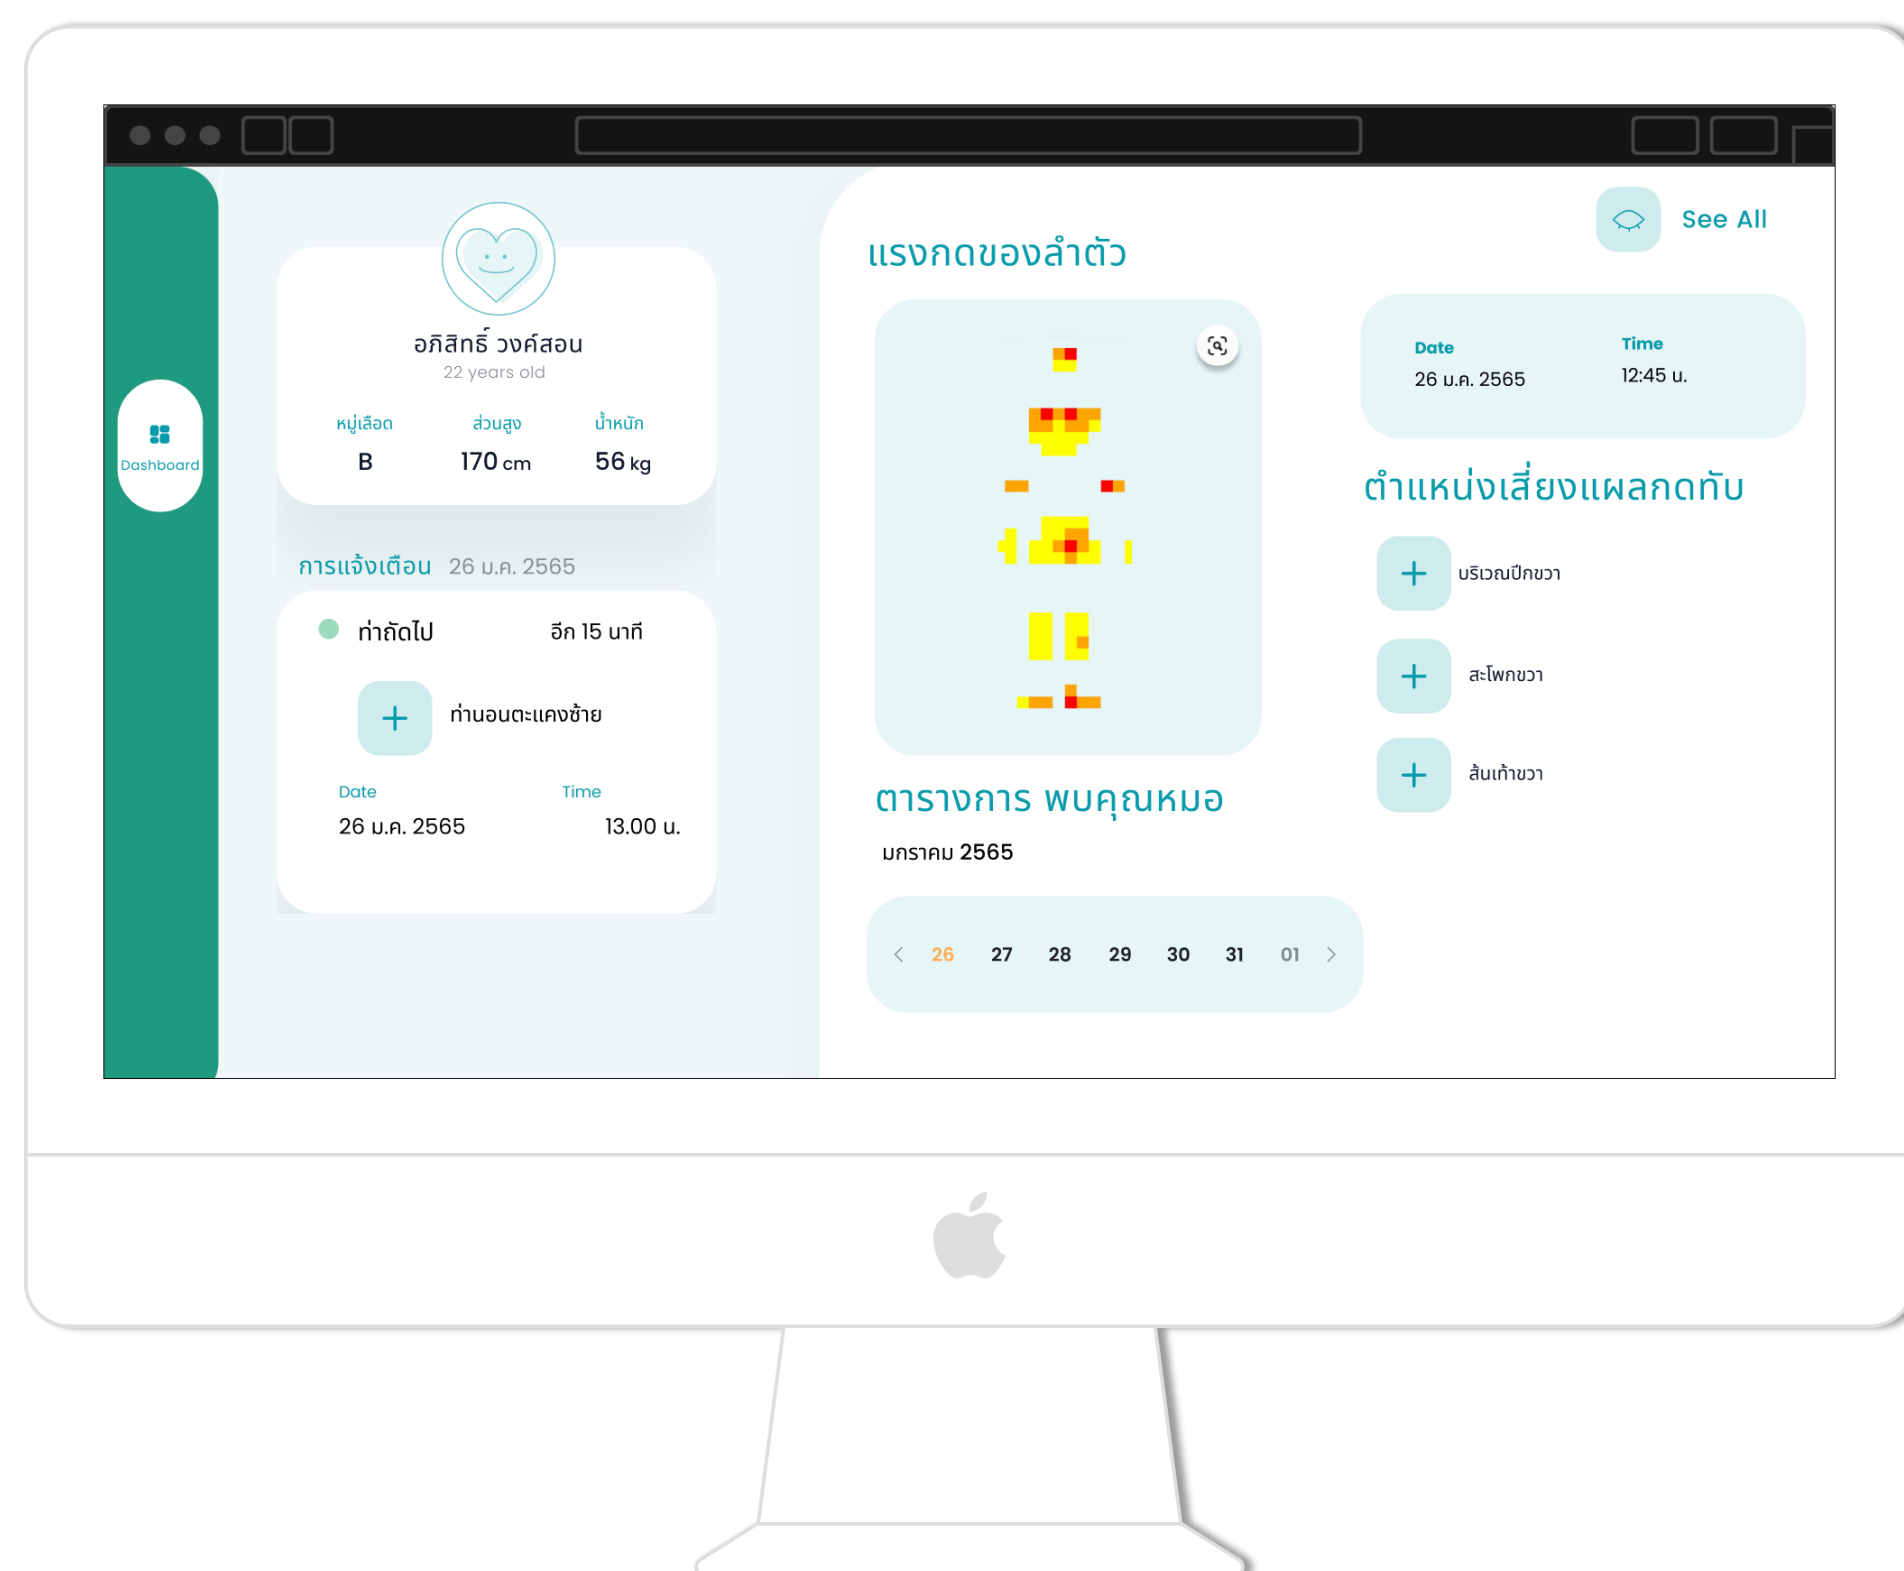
Dashboard

อภิสิทธิ์ วงศ์สอน
22 years old

| หมู่เลือด | ส่วนสูง | น้ำหนัก |
|---|---|---|
| B | 170 cm | 56 kg |

การแจ้งเตือน 26 ม.ค. 2565

ท่าถัดไป อีก 15 นาที

ท่านอนตะแคงซ้าย

Date
26 ม.ค. 2565

Time
13.00 น.

แรงกดของลำตัว

See All

Date
26 ม.ค. 2565

Time
12:45 น.

ตำแหน่งเสี่ยงแผลกดทับ

บริเวณปีกขวา

สะโพกขวา

ส้นเท้าขวา

ตารางการ พบคุณหมอ

มกราคม 2565

26 27 28 29 30 31 01